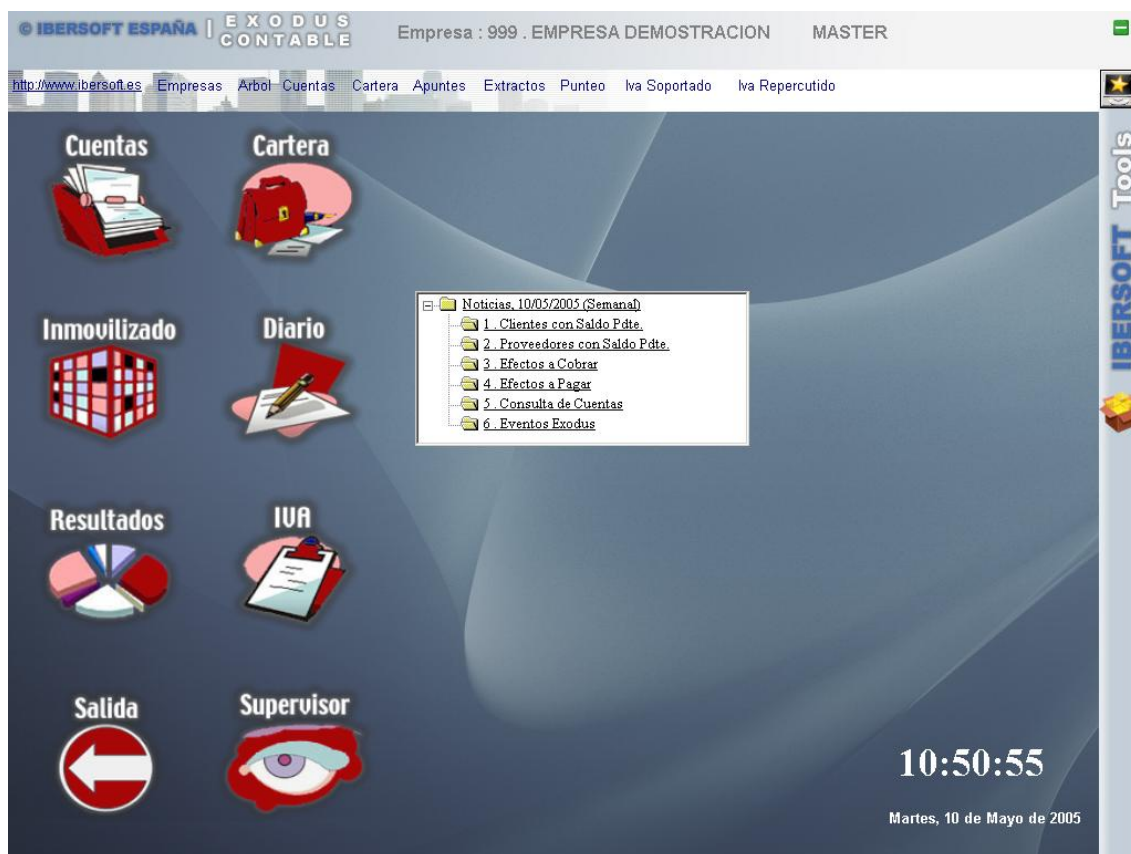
© IBERSOFT ESPAÑA | EXODUS CONTABLE

Empresa : 999 . EMPRESA DEMOSTRACION MASTER

http://www.ibersoft.es Empresas Arbol Cuentas Cartera Apuntes Extractos Punteo Iva Soportado Iva Repercutido

IBERSOFT Tools

Cuentas

Cartera

Inmovilizado

Diario

Resultados

IVA

Salida

Supervisor

Noticias, 10/05/2005 (Semanal)
1 . Clientes con Saldo Pdte.
2 . Proveedores con Saldo Pdte.
3 . Efectos a Cobrar
4 . Efectos a Pagar
5 . Consulta de Cuentas
6 . Eventos Exodus

10:50:55

Martes, 10 de Mayo de 2005